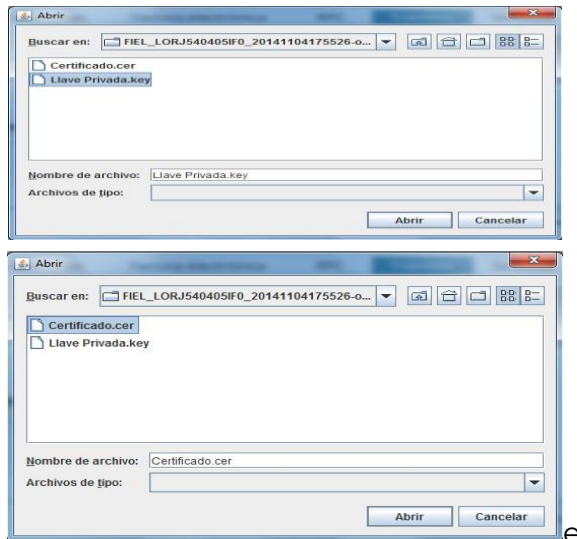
Abrir

Buscar en: FIEL_LORJ540405IF0_20141104175526-o...

Certificado.cer
Llave Privada.key

Nombre de archivo: Llave Privada.key
Archivos de tipo:

Abrir Cancelar

Abrir

Buscar en: FIEL_LORJ540405IF0_20141104175526-o...

Certificado.cer
Llave Privada.key

Nombre de archivo: Certificado.cer
Archivos de tipo:

Abrir Cancelar

e